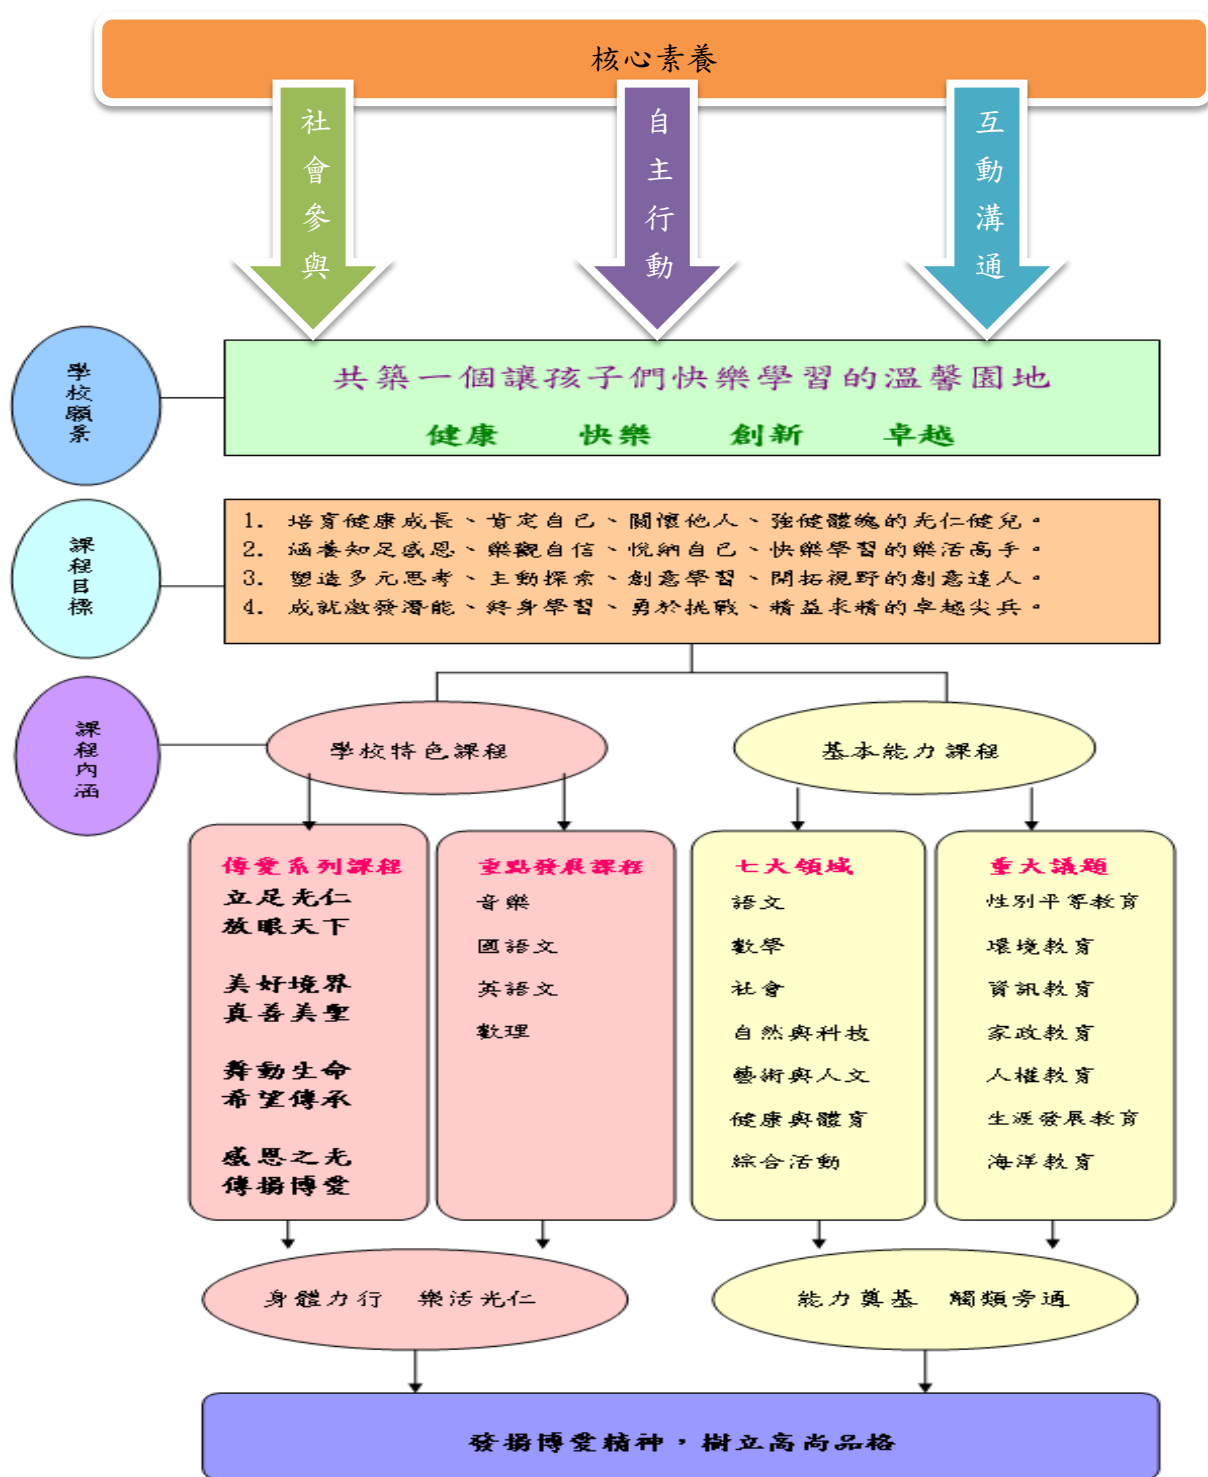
核心素養

社會參與

自主行動

互動溝通

學校願景

共築一個讓孩子們快樂學習的溫馨園地

健康　快樂　創新　卓越

課程目標

1. 培育健康成長、肯定自己、關懷他人、強健體魄的光仁健兒。
2. 涵養知足感恩、樂觀自信、悅納自己、快樂學習的樂活高手。
3. 塑造多元思考、主動探索、創意學習、開拓視野的創意達人。
4. 成就激發潛能、終身學習、勇於挑戰、精益求精的卓越尖兵。

課程內涵

學校特色課程

基本能力課程

傳愛系列課程
立足光仁
放眼天下

美好境界
真善美聖

舞動生命
希望傳承

感恩之光
傳揚博愛

重點發展課程
音樂
國語文
英語文
數理

七大領域
語文
數學
社會
自然與科技
藝術與人文
健康與體育
綜合活動

重大議題
性別平等教育
環境教育
資訊教育
家政教育
人權教育
生涯發展教育
海洋教育

身體力行　樂活光仁

能力奠基　觸類旁通

發揚博愛精神，樹立高尚品格